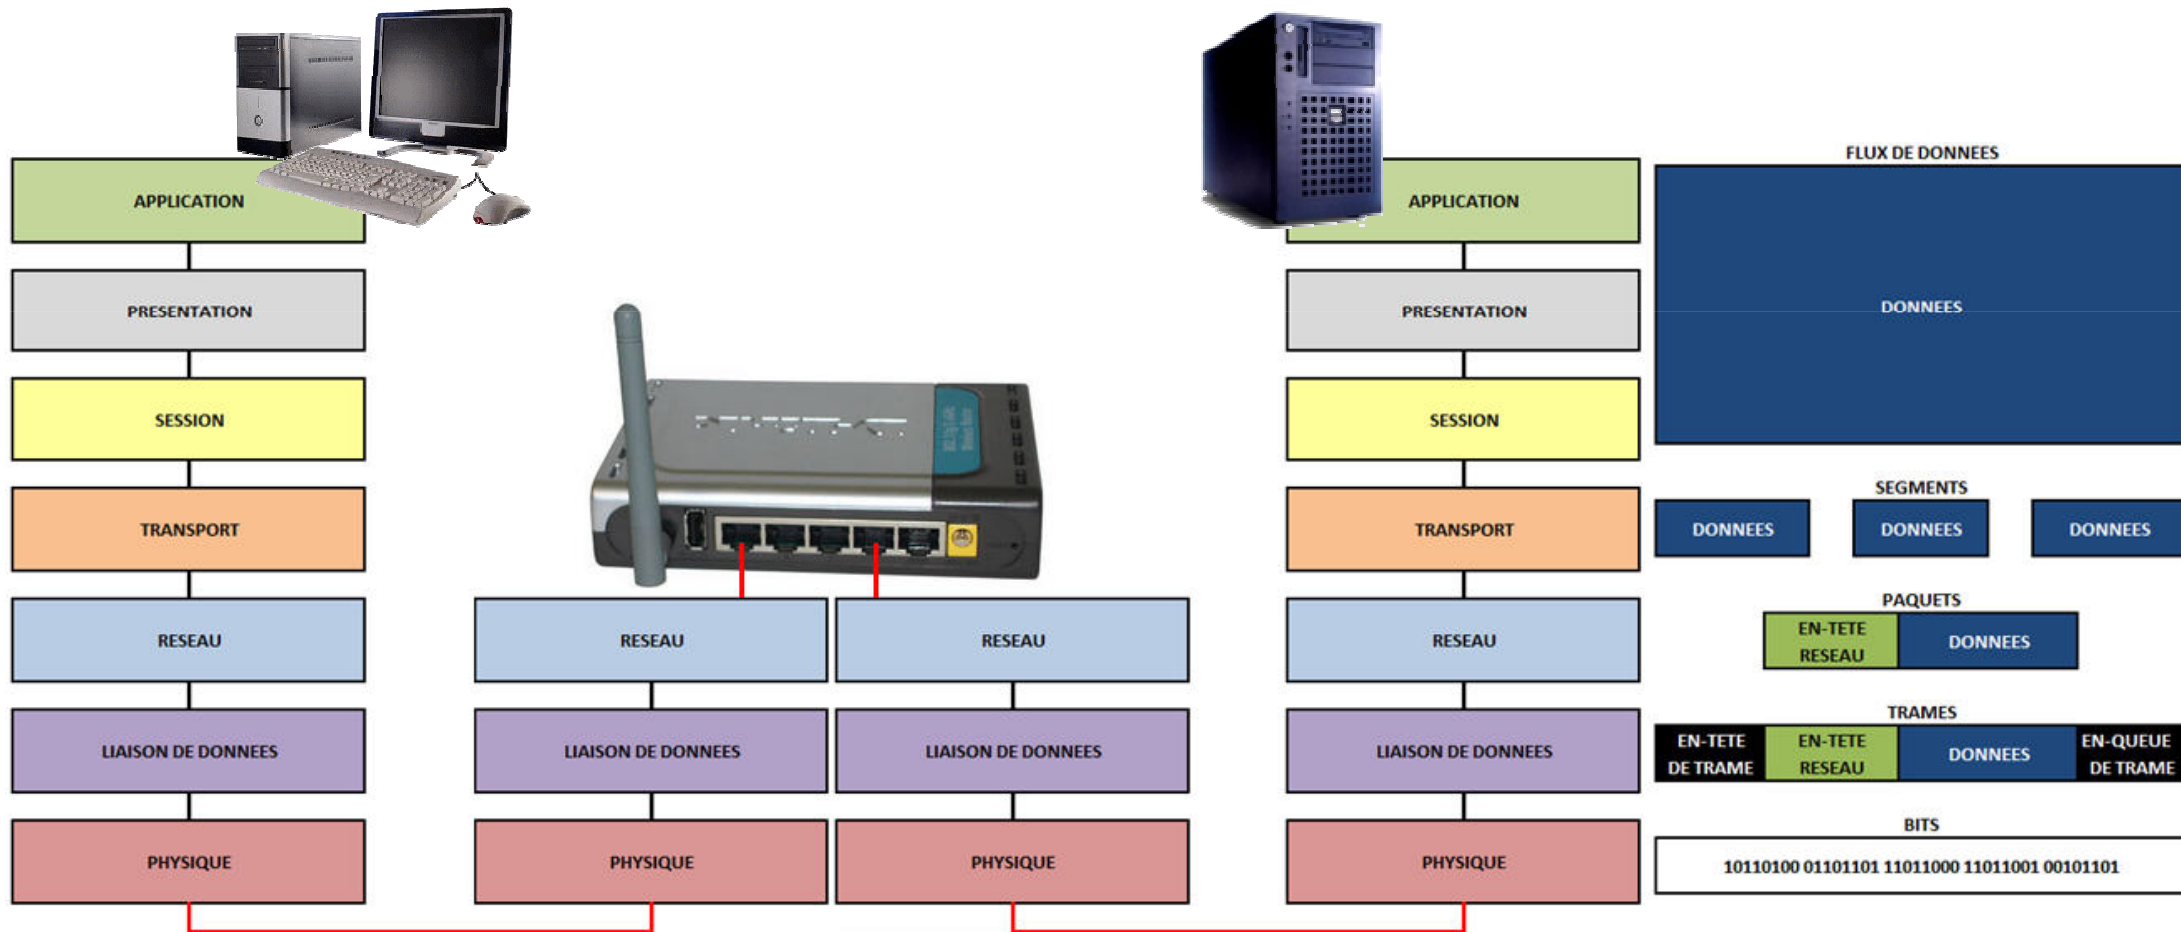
APPLICATION

PRESENTATION

SESSION

TRANSPORT

RESEAU

LIAISON DE DONNEES

PHYSIQUE

RESEAU

LIAISON DE DONNEES

PHYSIQUE

RESEAU

LIAISON DE DONNEES

PHYSIQUE

APPLICATION

PRESENTATION

SESSION

TRANSPORT

RESEAU

LIAISON DE DONNEES

PHYSIQUE

FLUX DE DONNEES

DONNEES

SEGMENTS

DONNEES DONNEES DONNEES

PAQUETS

EN-TETE RESEAU DONNEES

TRAMES

EN-TETE DE TRAME EN-TETE RESEAU DONNEES EN-QUEUE DE TRAME

BITS

10110100 01101101 11011000 11011001 00101101